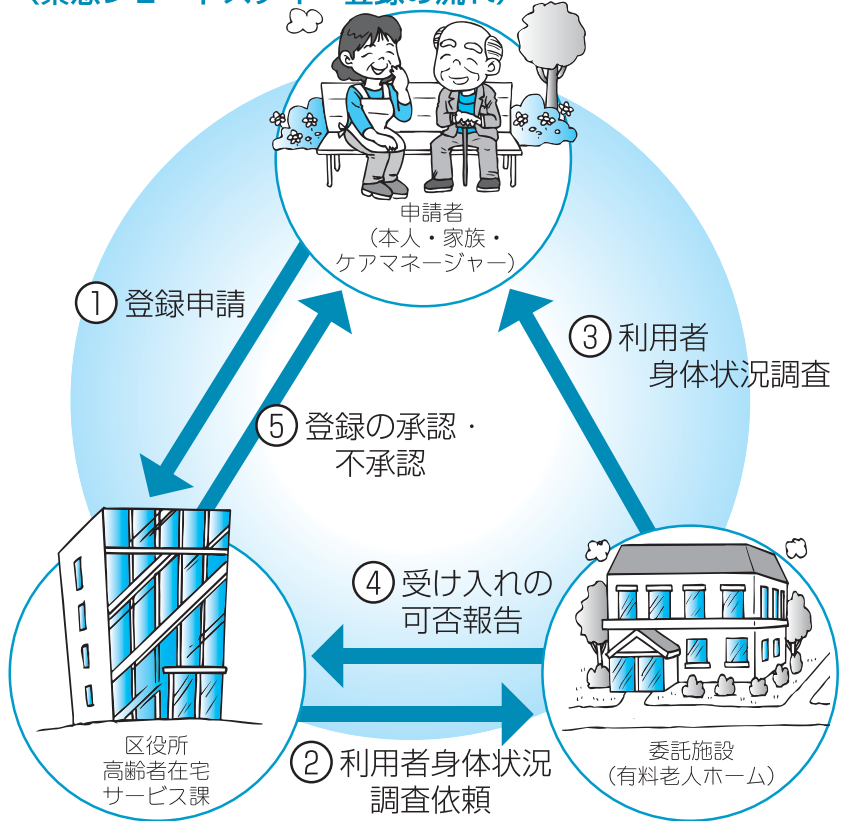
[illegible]

申請者
(本人・家族・
ケアマネージャー)

① 登録申請

③ 利用者
身体状況調査

⑤ 登録の承認・
不承認

④ 受け入れの
可否報告

区役所
高齢者在宅
サービス課

② 利用者身体状況
調査依頼

委託施設
(有料老人ホーム)